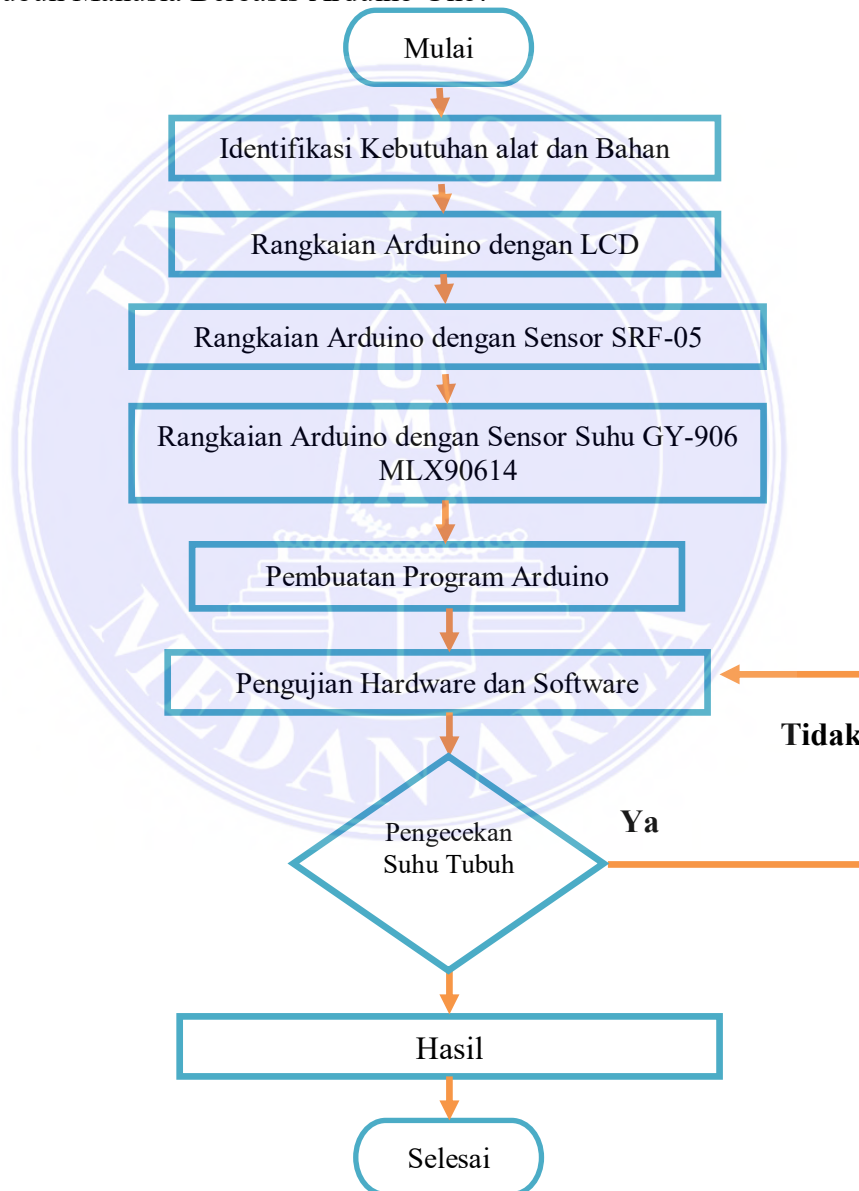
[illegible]

Mulai

Identifikasi Kebutuhan alat dan Bahan

Rangkaian Arduino dengan LCD

Rangkaian Arduino dengan Sensor SRF-05

Rangkaian Arduino dengan Sensor Suhu GY-906 MLX90614

Pembuatan Program Arduino

Pengujian Hardware dan Software

Tidak

Ya

Pengecekan Suhu Tubuh

Hasil

Selesai

UNIVERSITAS MEDAN AREA